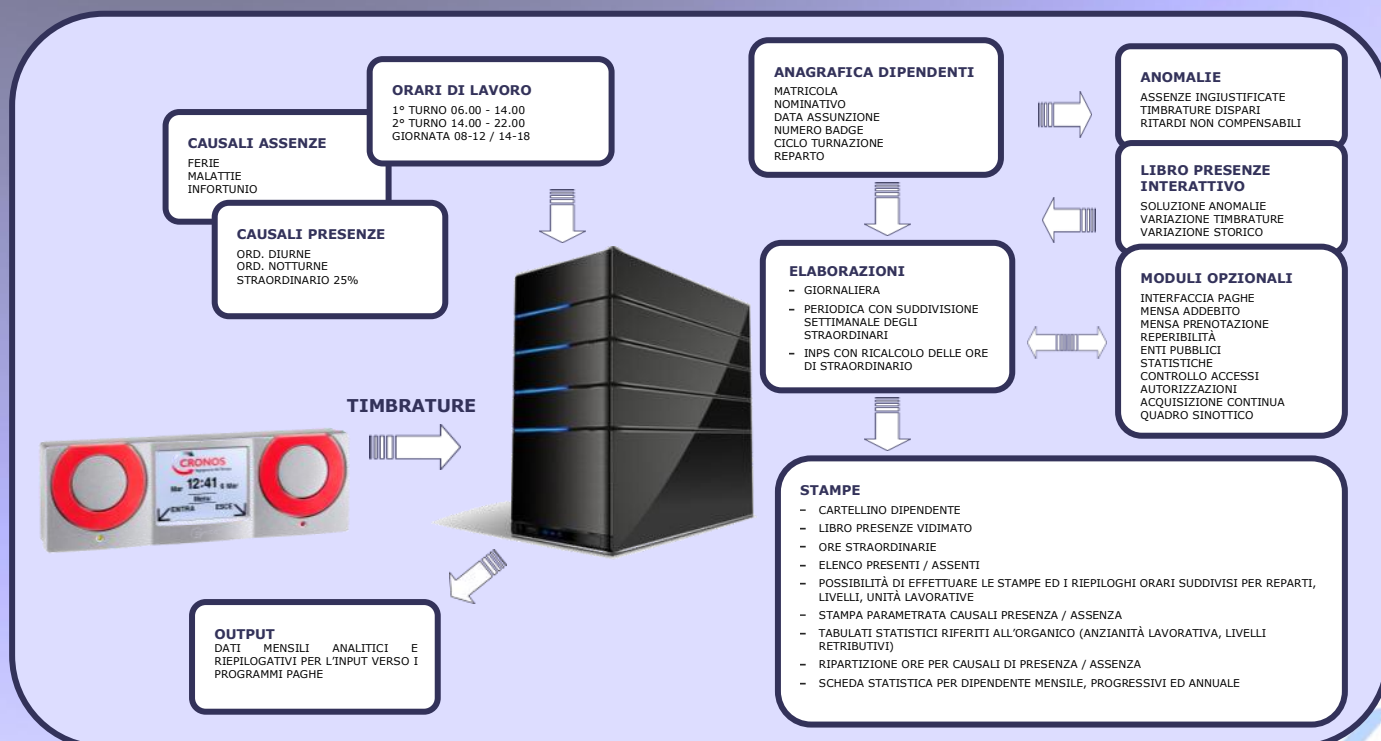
CAUSALI ASSENZE
FERIE
MALATTIE
INFORTUNIO

ORARI DI LAVORO
1° TURNO 06.00 - 14.00
2° TURNO 14.00 - 22.00
GIORNATA 08-12 / 14-18

CAUSALI PRESENZE
ORD. DIURNE
ORD. NOTTURNE
STRAORDINARIO 25%

ANAGRAFICA DIPENDENTI
MATRICOLA
NOMINATIVO
DATA ASSUNZIONE
NUMERO BADGE
CICLO TURNAZIONE
REPARTO

ANOMALIE
ASSENZE INGIUSTIFICATE
TIMBRATURE DISPARI
RITARDI NON COMPENSABILI

LIBRO PRESENZE INTERATTIVO
SOLUZIONE ANOMALIE
VARIAZIONE TIMBRATURE
VARIAZIONE STORICO

ELABORAZIONI
– GIORNALIERA
– PERIODICA CON SUDDIVISIONE SETTIMANALE DEGLI STRAORDINARI
– INPS CON RICALCOLO DELLE ORE DI STRAORDINARIO

MODULI OPZIONALI
INTERFACCIA PAGHE
MENSA ADDEBITO
MENSA PRENOTAZIONE
REPERIBILITÀ
ENTI PUBBLICI
STATISTICHE
CONTROLLO ACCESSI
AUTORIZZAZIONI
ACQUISIZIONE CONTINUA
QUADRO SINOTTICO

TIMBRATURE

CRONOS
Mar 12:41 6 Mar
Menu
ENTRA ESCE

STAMPE
– CARTELLINO DIPENDENTE
– LIBRO PRESENZE VIDIMATO
– ORE STRAORDINARIE
– ELENCO PRESENTI / ASSENTI
– POSSIBILITÀ DI EFFETTUARE LE STAMPE ED I RIEPILOGHI ORARI SUDDIVISI PER REPARTI, LIVELLI, UNITÀ LAVORATIVE
– STAMPA PARAMETRATA CAUSALI PRESENZA / ASSENZA
– TABULATI STATISTICI RIFERITI ALL'ORGANICO (ANZIANITÀ LAVORATIVA, LIVELLI RETRIBUTIVI)
– RIPARTIZIONE ORE PER CAUSALI DI PRESENZA / ASSENZA
– SCHEDA STATISTICA PER DIPENDENTE MENSILE, PROGRESSIVI ED ANNUALE

OUTPUT
DATI MENSILI ANALITICI E RIEPILOGATIVI PER L'INPUT VERSO I PROGRAMMI PAGHE